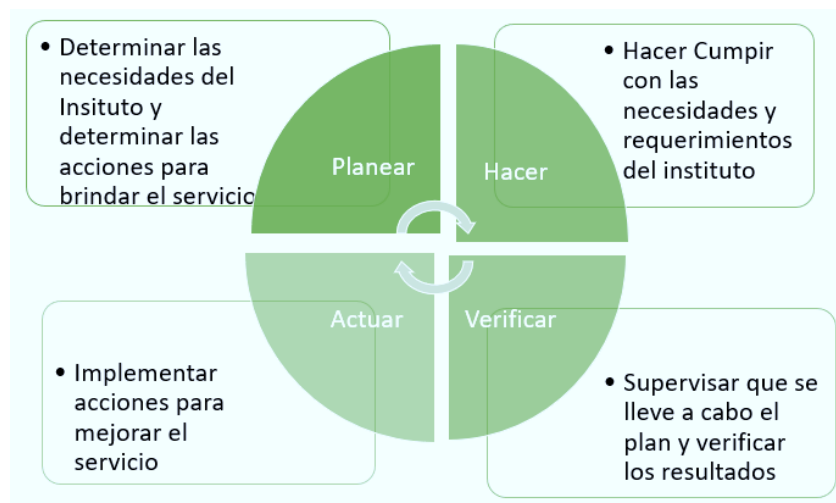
• Determinar las necesidades del Insituto y determinar las acciones para brindar el servicio

Planear

Hacer

• Hacer Cumpir con las necesidades y requerimientos del instituto

Actuar

Verificar

• Implementar acciones para mejorar el servicio

• Supervisar que se lleve a cabo el plan y verificar los resultados